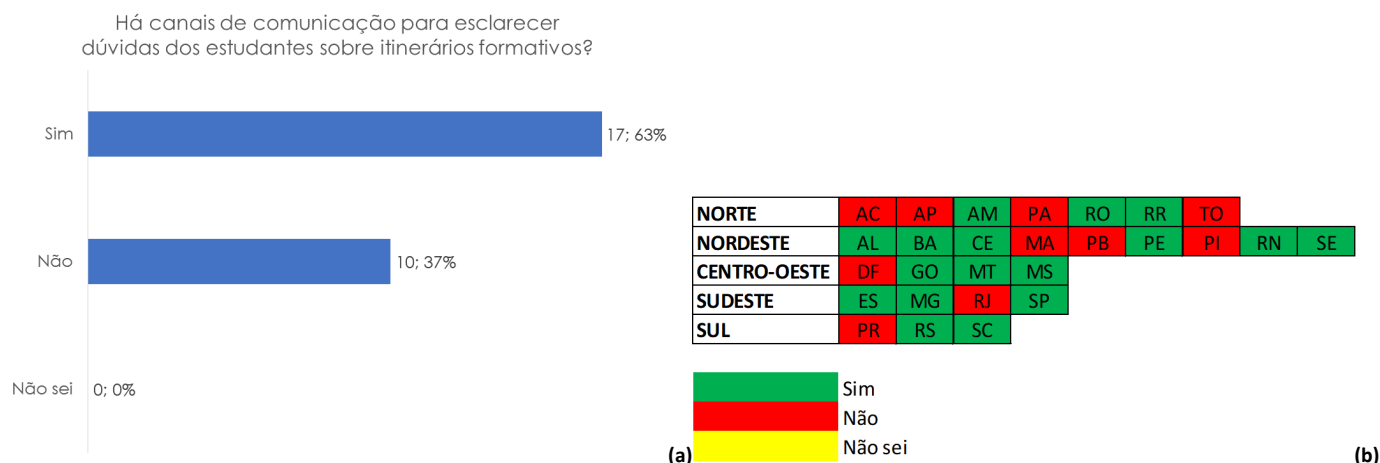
Há canais de comunicação para esclarecer dúvidas dos estudantes sobre itinerários formativos?

Sim
17; 63%
Não
10; 37%
Não sei
0; 0%

(a)

| NORTE | AC | AP | AM | PA | RO | RR | TO | | |
|---|---|---|---|---|---|---|---|---|---|
| NORDESTE | AL | BA | CE | MA | PB | PE | PI | RN | SE |
| CENTRO-OESTE | DF | GO | MT | MS | | | | | |
| SUDESTE | ES | MG | RJ | SP | | | | | |
| SUL | PR | RS | SC | | | | | | |

Sim
Não
Não sei

(b)